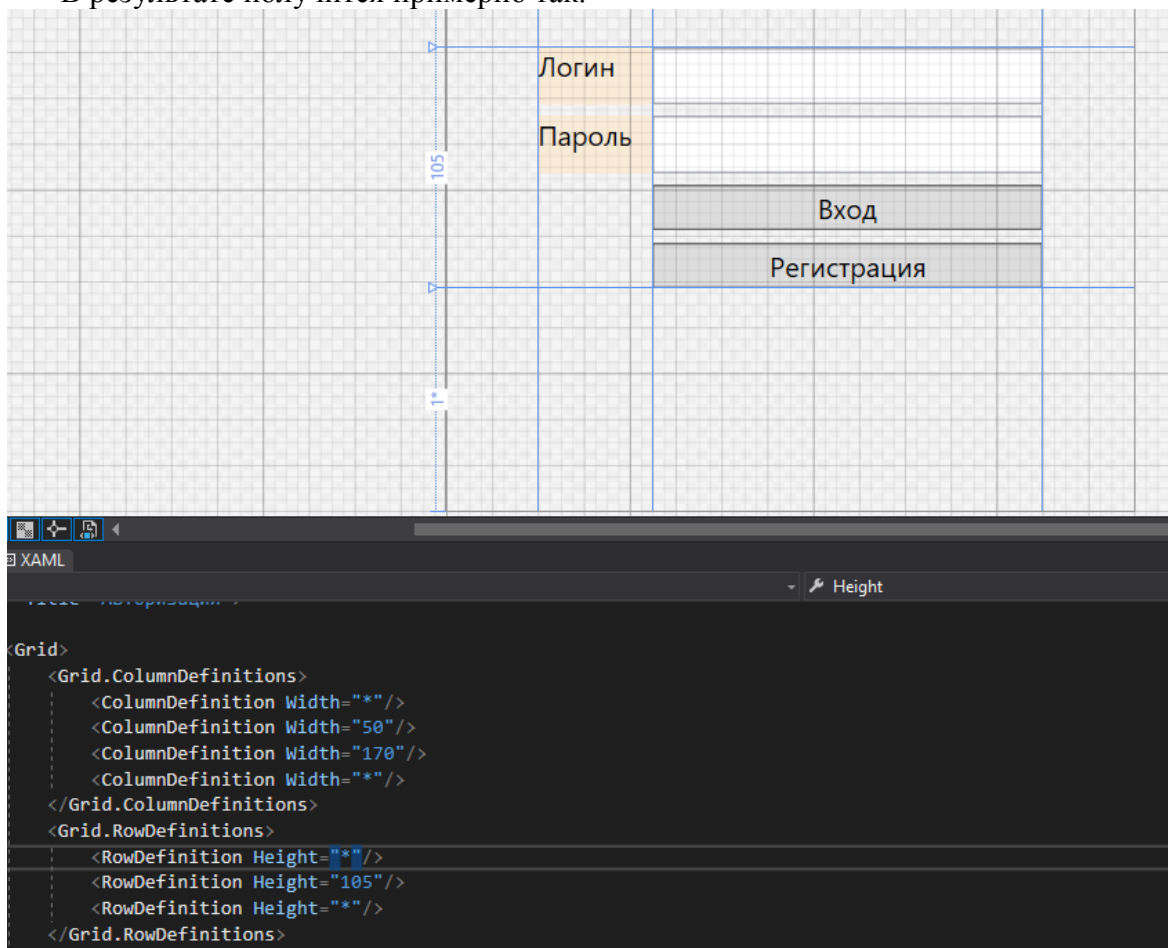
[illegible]

Логин

Пароль

Вход

Регистрация

105

1*

XAML

Height

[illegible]

<Grid>
<Grid.ColumnDefinitions>
<ColumnDefinition Width="*"/>
<ColumnDefinition Width="50"/>
<ColumnDefinition Width="170"/>
<ColumnDefinition Width="*"/>
</Grid.ColumnDefinitions>
<Grid.RowDefinitions>
<RowDefinition Height="*"/>
<RowDefinition Height="105"/>
<RowDefinition Height="*"/>
</Grid.RowDefinitions>